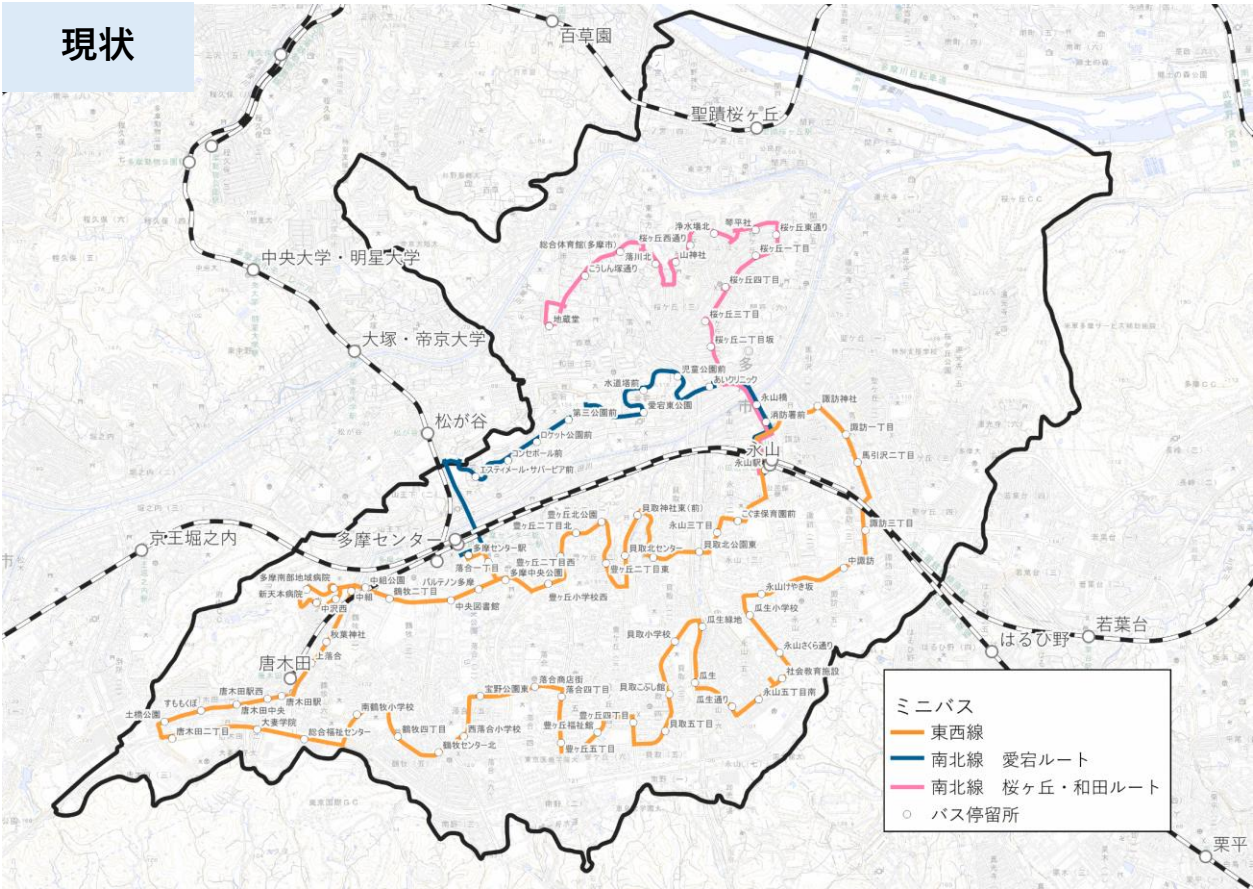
現状

百草園

聖蹟桜ヶ丘

中央大学・明星大学

大塚・帝京大学

松が谷

多摩センター

京王堀之内

唐木田

永山

はるひ野

若葉台

栗平

総合体育館(多摩市)
桜ヶ丘西通り
浄水場北
琴平社
桜ヶ丘東通り
落川北
山神社
こうしん塚通り
桜ヶ丘一丁目
桜ヶ丘四丁目
地蔵堂
桜ヶ丘三丁目
桜ヶ丘二丁目坂
児童公園前
水道場前
あいクリニック
愛宕東公園
第三公園前
永山橋
消防署前
諏訪神社
ロケット公園前
コンセボール前
エスティメール・サバービア前
諏訪一丁目
馬引沢二丁目
永山駅
貝取神社東(前)
豊ヶ丘北公園
ごくま保育園前
豊ヶ丘二丁目北
永山三丁目
諏訪三丁目
多摩センター駅
貝取北センター
貝取北公園東
落合一丁目
豊ヶ丘二丁目西
豊ヶ丘二丁目東
中諏訪
多摩南部地域病院
中堀公園
パルテノン多摩
多摩中央公園
永山けやき坂
新天本病院
鶴牧二丁目
中央図書館
豊ヶ丘小学校西
瓜生小学校
中組
中沢西
貝取小学校
瓜生緑地
永山さくら通り
秋葉神社
上落合
社会教育施設
落合商店街
宝野公園東
落合四丁目
貝取こぶし館
瓜生
永山五丁目南
唐木田駅西
唐木田駅
南鶴牧小学校
豊ヶ丘四丁目
豊ヶ丘福祉館
瓜生通り
すももくぼ
唐木田中央
西落合小学校
貝取五丁目
土橋公園
大妻学院
鶴牧四丁目
唐木田二丁目
総合福祉センター
鶴牧センター北
豊ヶ丘五丁目

ミニバス
東西線
南北線　愛宕ルート
南北線　桜ヶ丘・和田ルート
バス停留所